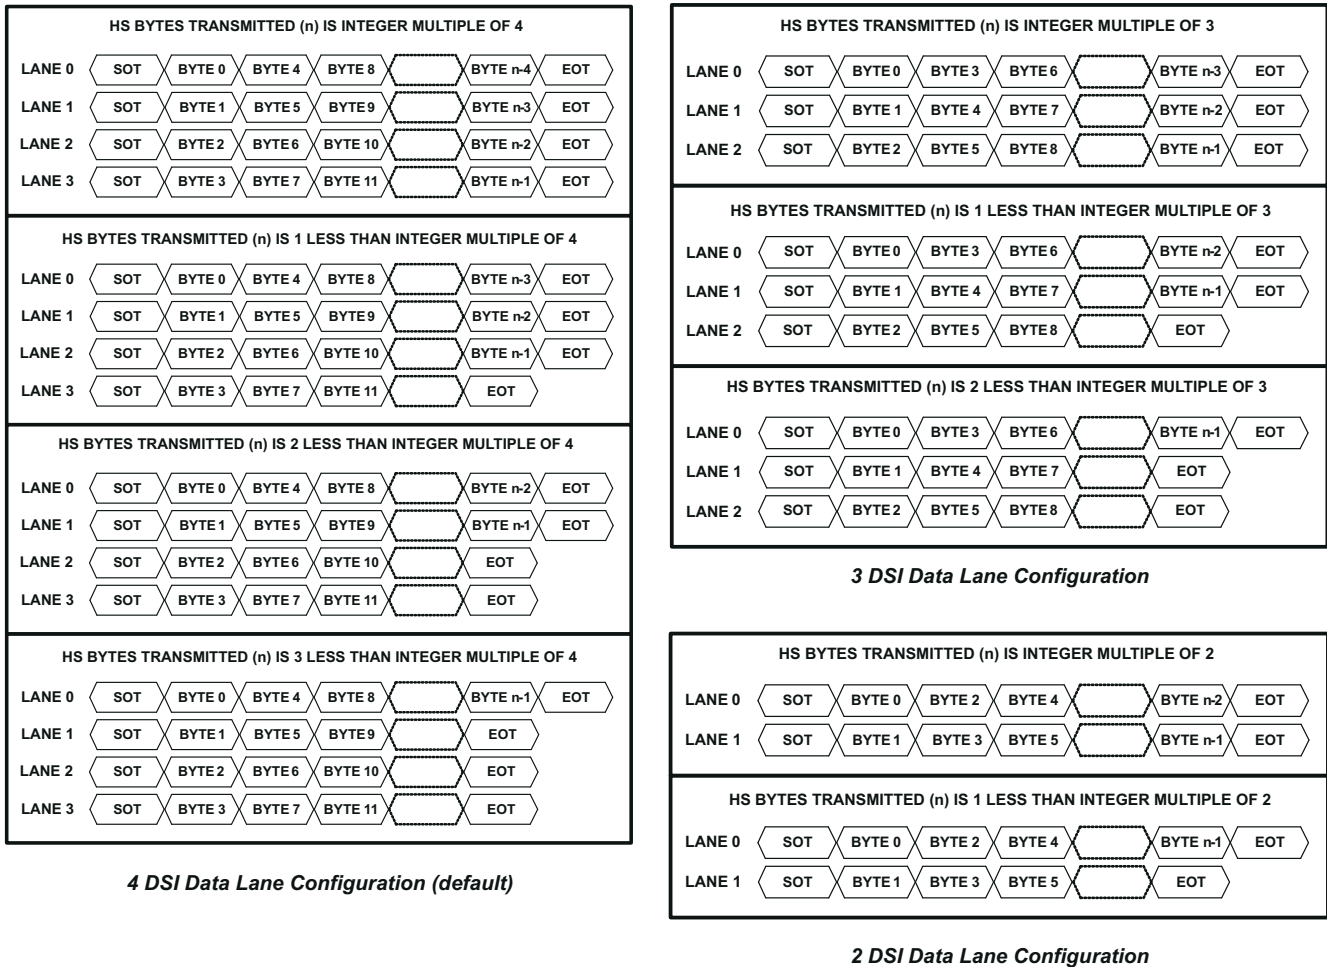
HS BYTES TRANSMITTED (n) IS INTEGER MULTIPLE OF 4

LANE 0 SOT BYTE 0 BYTE 4 BYTE 8 BYTE n-4 EOT
LANE 1 SOT BYTE 1 BYTE 5 BYTE 9 BYTE n-3 EOT
LANE 2 SOT BYTE 2 BYTE 6 BYTE 10 BYTE n-2 EOT
LANE 3 SOT BYTE 3 BYTE 7 BYTE 11 BYTE n-1 EOT

HS BYTES TRANSMITTED (n) IS 1 LESS THAN INTEGER MULTIPLE OF 4

LANE 0 SOT BYTE 0 BYTE 4 BYTE 8 BYTE n-3 EOT
LANE 1 SOT BYTE 1 BYTE 5 BYTE 9 BYTE n-2 EOT
LANE 2 SOT BYTE 2 BYTE 6 BYTE 10 BYTE n-1 EOT
LANE 3 SOT BYTE 3 BYTE 7 BYTE 11 EOT

HS BYTES TRANSMITTED (n) IS 2 LESS THAN INTEGER MULTIPLE OF 4

LANE 0 SOT BYTE 0 BYTE 4 BYTE 8 BYTE n-2 EOT
LANE 1 SOT BYTE 1 BYTE 5 BYTE 9 BYTE n-1 EOT
LANE 2 SOT BYTE 2 BYTE 6 BYTE 10 EOT
LANE 3 SOT BYTE 3 BYTE 7 BYTE 11 EOT

HS BYTES TRANSMITTED (n) IS 3 LESS THAN INTEGER MULTIPLE OF 4

LANE 0 SOT BYTE 0 BYTE 4 BYTE 8 BYTE n-1 EOT
LANE 1 SOT BYTE 1 BYTE 5 BYTE 9 EOT
LANE 2 SOT BYTE 2 BYTE 6 BYTE 10 EOT
LANE 3 SOT BYTE 3 BYTE 7 BYTE 11 EOT

4 DSI Data Lane Configuration (default)

HS BYTES TRANSMITTED (n) IS INTEGER MULTIPLE OF 3

LANE 0 SOT BYTE 0 BYTE 3 BYTE 6 BYTE n-3 EOT
LANE 1 SOT BYTE 1 BYTE 4 BYTE 7 BYTE n-2 EOT
LANE 2 SOT BYTE 2 BYTE 5 BYTE 8 BYTE n-1 EOT

HS BYTES TRANSMITTED (n) IS 1 LESS THAN INTEGER MULTIPLE OF 3

LANE 0 SOT BYTE 0 BYTE 3 BYTE 6 BYTE n-2 EOT
LANE 1 SOT BYTE 1 BYTE 4 BYTE 7 BYTE n-1 EOT
LANE 2 SOT BYTE 2 BYTE 5 BYTE 8 EOT

HS BYTES TRANSMITTED (n) IS 2 LESS THAN INTEGER MULTIPLE OF 3

LANE 0 SOT BYTE 0 BYTE 3 BYTE 6 BYTE n-1 EOT
LANE 1 SOT BYTE 1 BYTE 4 BYTE 7 EOT
LANE 2 SOT BYTE 2 BYTE 5 BYTE 8 EOT

3 DSI Data Lane Configuration

HS BYTES TRANSMITTED (n) IS INTEGER MULTIPLE OF 2

LANE 0 SOT BYTE 0 BYTE 2 BYTE 4 BYTE n-2 EOT
LANE 1 SOT BYTE 1 BYTE 3 BYTE 5 BYTE n-1 EOT

HS BYTES TRANSMITTED (n) IS 1 LESS THAN INTEGER MULTIPLE OF 2

LANE 0 SOT BYTE 0 BYTE 2 BYTE 4 BYTE n-1 EOT
LANE 1 SOT BYTE 1 BYTE 3 BYTE 5 EOT

2 DSI Data Lane Configuration